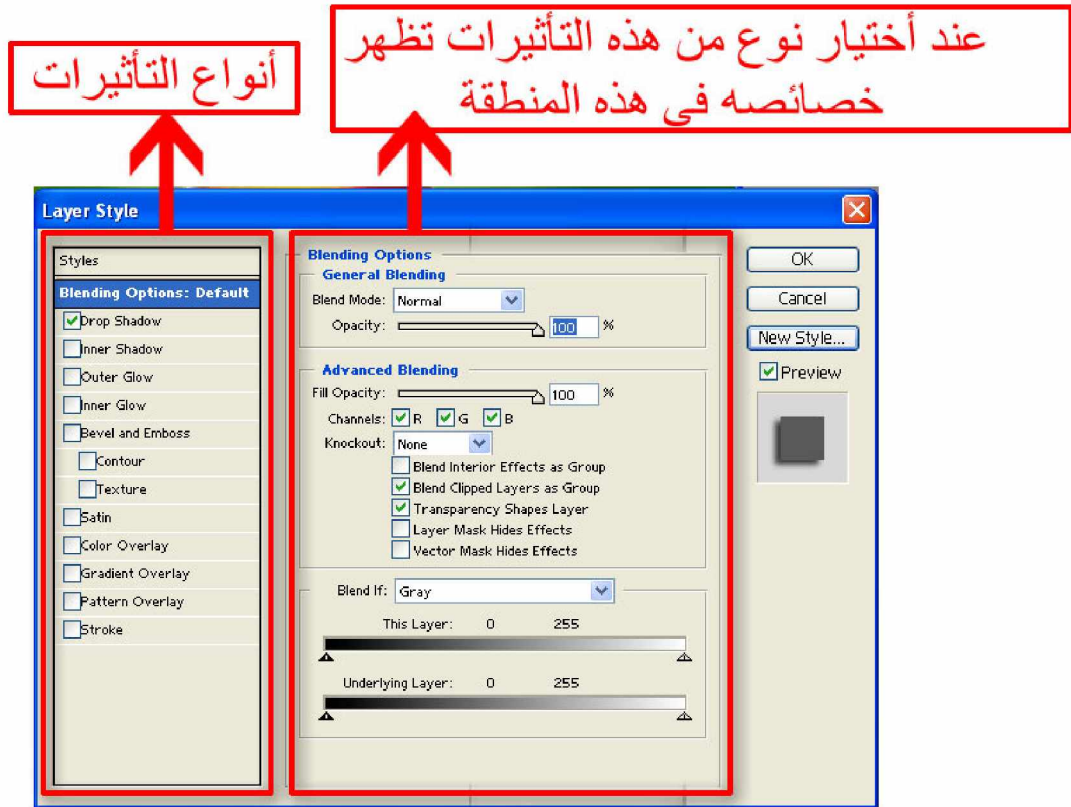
عند أختيار نوع من هذه التأثيرات تظهر خصائصه فى هذه المنطقة

أنواع التأثيرات

Layer Style

Styles
Blending Options: Default
Drop Shadow
Inner Shadow
Outer Glow
Inner Glow
Bevel and Emboss
Contour
Texture
Satin
Color Overlay
Gradient Overlay
Pattern Overlay
Stroke

Blending Options
General Blending
Blend Mode: Normal
Opacity: 100 %

Advanced Blending
Fill Opacity: 100 %
Channels: R G B
Knockout: None
Blend Interior Effects as Group
Blend Clipped Layers as Group
Transparency Shapes Layer
Layer Mask Hides Effects
Vector Mask Hides Effects

Blend If: Gray
This Layer: 0 255
Underlying Layer: 0 255

OK
Cancel
New Style...
Preview